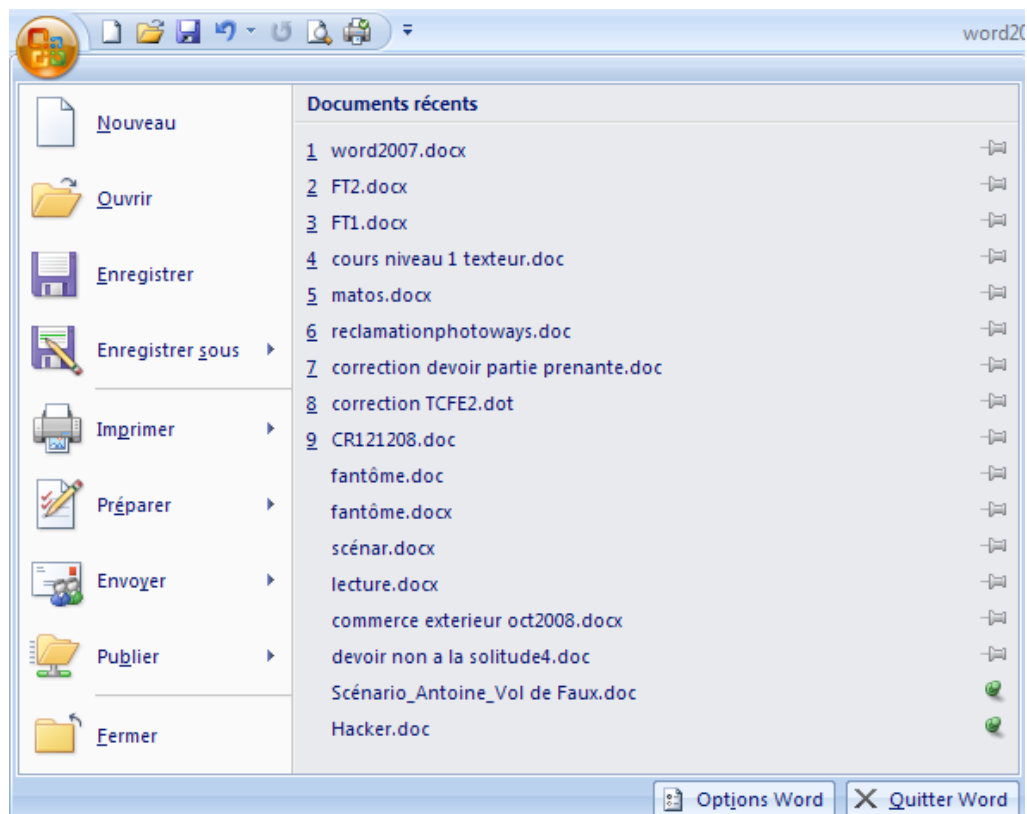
word20

Nouveau

Ouvrir

Enregistrer

Enregistrer sous

Imprimer

Préparer

Envoyer

Publier

Fermer

Documents récents

1 word2007.docx
2 FT2.docx
3 FT1.docx
4 cours niveau 1 texteur.doc
5 matos.docx
6 reclamationphotoways.doc
7 correction devoir partie prenante.doc
8 correction TCFE2.dot
9 CR121208.doc
fantôme.doc
fantôme.docx
scénar.docx
lecture.docx
commerce exterieur oct2008.docx
devoir non a la solitude4.doc
Scénario_Antoine_Vol de Faux.doc
Hacker.doc

Options Word
Quitter Word